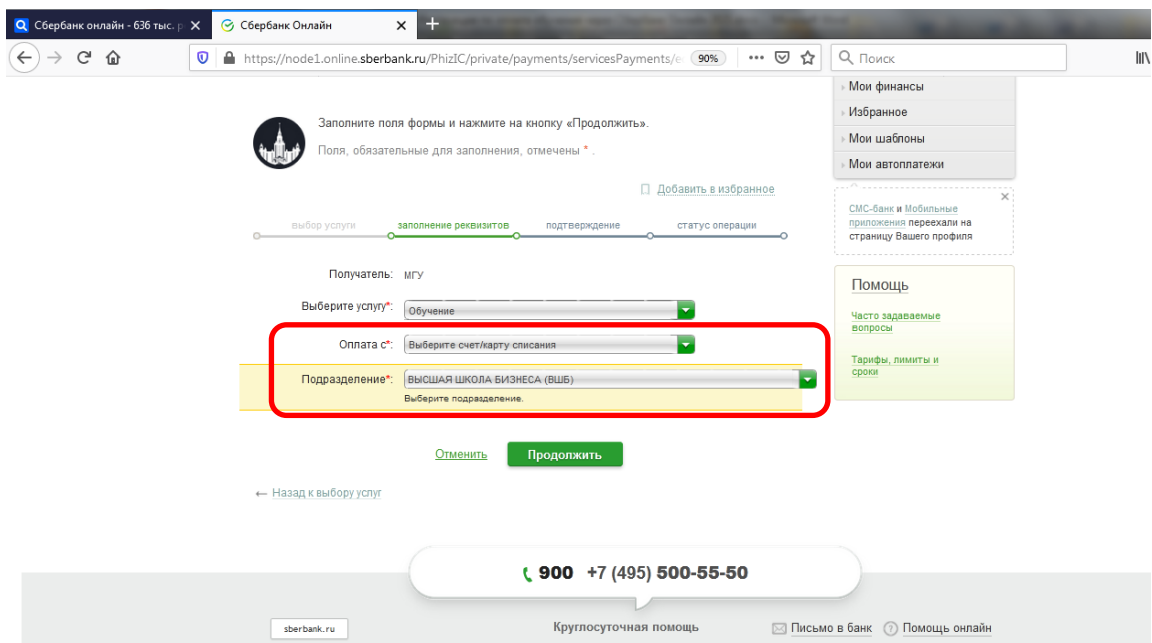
Сбербанк онлайн - 636 тыс. р
Сбербанк Онлайн
https://node1.online.sberbank.ru/PhizIC/private/payments/servicesPayments/e
90%
Поиск

Мои финансы
Избранное
Мои шаблоны
Мои автоплатежи

Заполните поля формы и нажмите на кнопку «Продолжить».
Поля, обязательные для заполнения, отмечены * .

Добавить в избранное

СМС-банк и Мобильные приложения переехали на страницу Вашего профиля

выбор услуги
заполнение реквизитов
подтверждение
статус операции

Помощь
Часто задаваемые вопросы
Тарифы, лимиты и сроки

Получатель: МГУ
Выберите услугу*: Обучение
Оплата с*: Выберите счет/карту списания
Подразделение*: ВЫСШАЯ ШКОЛА БИЗНЕСА (ВШБ)
Выберите подразделение.

Отменить
Продолжить

← Назад к выбору услуг

900 +7 (495) 500-55-50

sberbank.ru
Круглосуточная помощь
Письмо в банк
Помощь онлайн